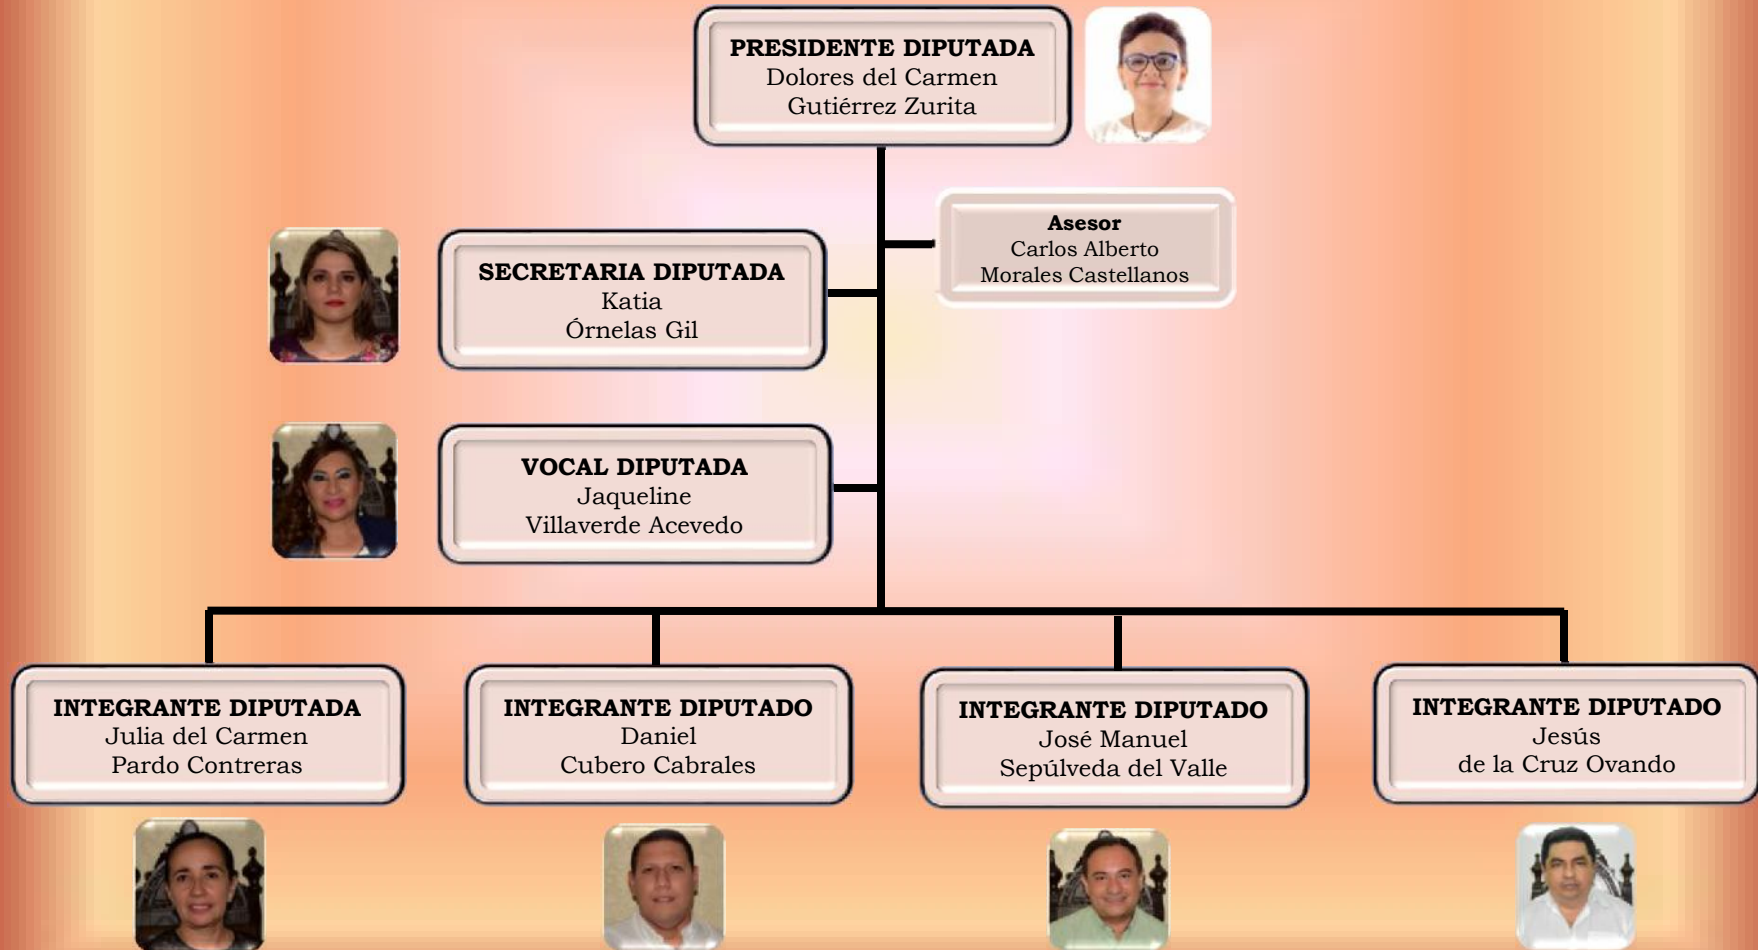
PRESIDENTE DIPUTADA
Dolores del Carmen
Gutiérrez Zurita

Asesor
Carlos Alberto
Morales Castellanos

SECRETARIA DIPUTADA
Katia
Órnelas Gil

VOCAL DIPUTADA
Jaqueline
Villaverde Acevedo

INTEGRANTE DIPUTADA
Julia del Carmen
Pardo Contreras

INTEGRANTE DIPUTADO
Daniel
Cubero Cabrales

INTEGRANTE DIPUTADO
José Manuel
Sepúlveda del Valle

INTEGRANTE DIPUTADO
Jesús
de la Cruz Ovando